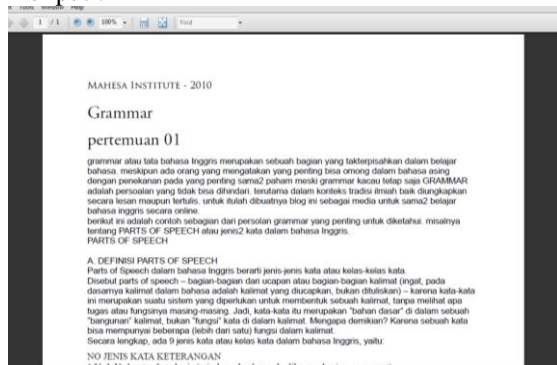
Tools Window Help

1 / 1 100% Find

MAHESA INSTITUTE - 2010

Grammar

pertemuan 01

grammar atau tata bahasa Inggris merupakan sebuah bagian yang takterpisahkan dalam belajar bahasa. meskipun ada orang yang mengatakan yang penting bisa omong dalam bahasa asing dengan penekanan pada yang penting sama2 paham meski grammar kacau tetap saja GRAMMAR adalah persoalan yang tidak bisa dihindari. terutama dalam konteks tradisi ilmiah baik diungkapkan secara lesan maupun tertulis. untuk itulah dibuatnya blog ini sebagai media untuk sama2 belajar bahasa inggris secara online.
berikut ini adalah contoh sebagian dari persolan grammar yang penting untuk diketahui. misalnya tentang PARTS OF SPEECH atau jenis2 kata dalam bahasa Inggris.
PARTS OF SPEECH

A. DEFINISI PARTS OF SPEECH
Parts of Speech dalam bahasa Inggris berarti jenis-jenis kata atau kelas-kelas kata.
Disebut parts of speech – bagian-bagian dari ucapan atau bagian-bagian kalimat (ingat, pada dasarnya kalimat dalam bahasa adalah kalimat yang diucapkan, bukan dituliskan) – karena kata-kata ini merupakan suatu sistem yang diperlukan untuk membentuk sebuah kalimat, tanpa melihat apa tugas atau fungsinya masing-masing. Jadi, kata-kata itu merupakan "bahan dasar" di dalam sebuah "bangunan" kalimat, bukan "fungsi" kata di dalam kalimat. Mengapa demikian? Karena sebuah kata bisa mempunyai beberapa (lebih dari satu) fungsi dalam kalimat.
Secara lengkap, ada 9 jenis kata atau kelas kata dalam bahasa Inggris, yaitu:

NO JENIS KATA KETERANGAN
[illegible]